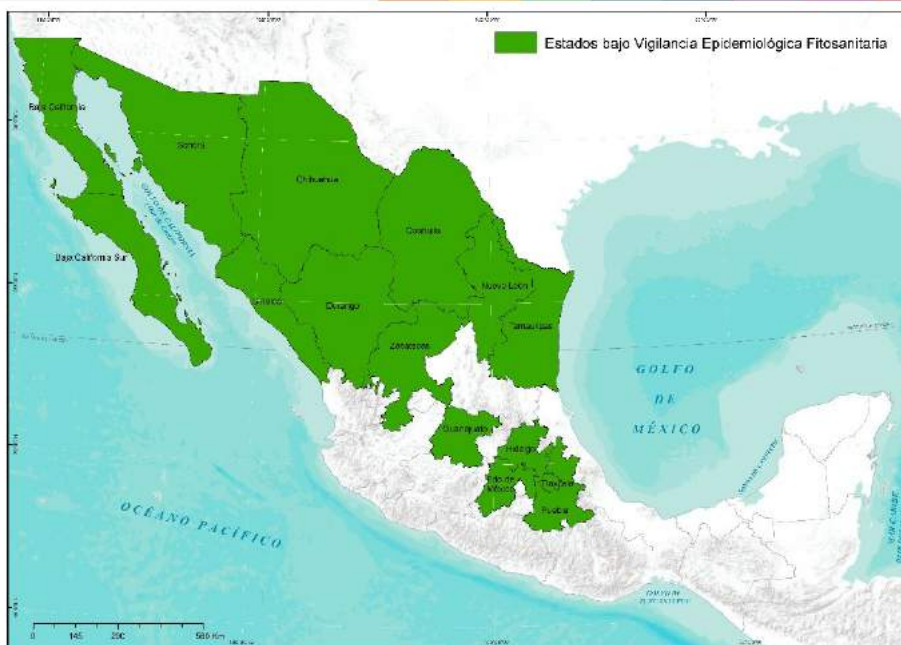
Estados bajo Vigilancia Epidemiológica Fitosanitaria

Baja California

Sonora

Chihuahua

Baja California Sur

Coahuila

Nuevo León

Sinaloa

Durango

Tamaulipas

Zacatecas

GOLFO DE MÉXICO

Guanajuato

Hidalgo

Edo de México

Tlaxcala

Puebla

OCÉANO PACÍFICO

0 145 290 580 Km